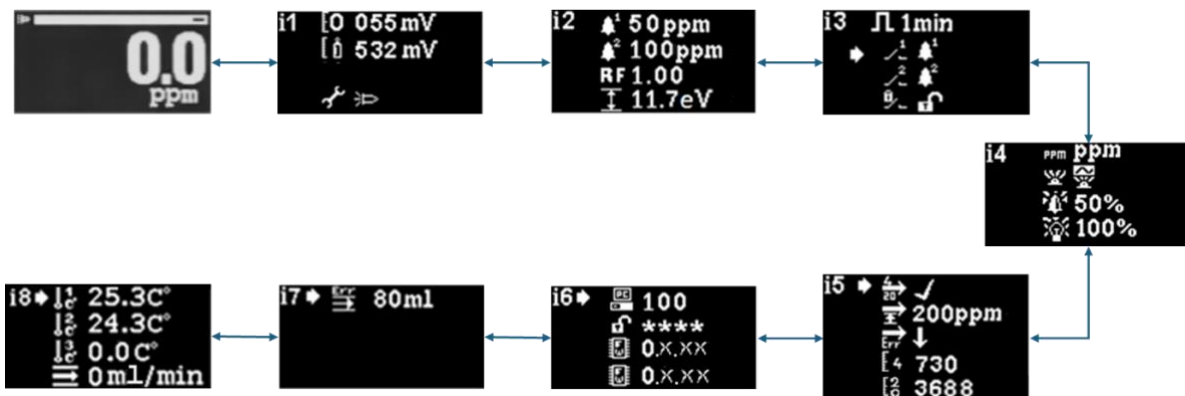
0.0
ppm

i1 0 055 mV
532 mV

i2 1 50 ppm
2 100 ppm
RF 1.00
11.7eV

i3 1min
1
2

i4 ppm ppm
50%
100%

i5 $\frac{4}{20}$ ✓
200ppm
Err ↓
4 730
$\frac{2}{0}$ 3688

i6 100
****
0.X.XX
0.X.XX

i7 Err 80ml

i8 25.3C°
24.3C°
0.0C°
0 ml/min